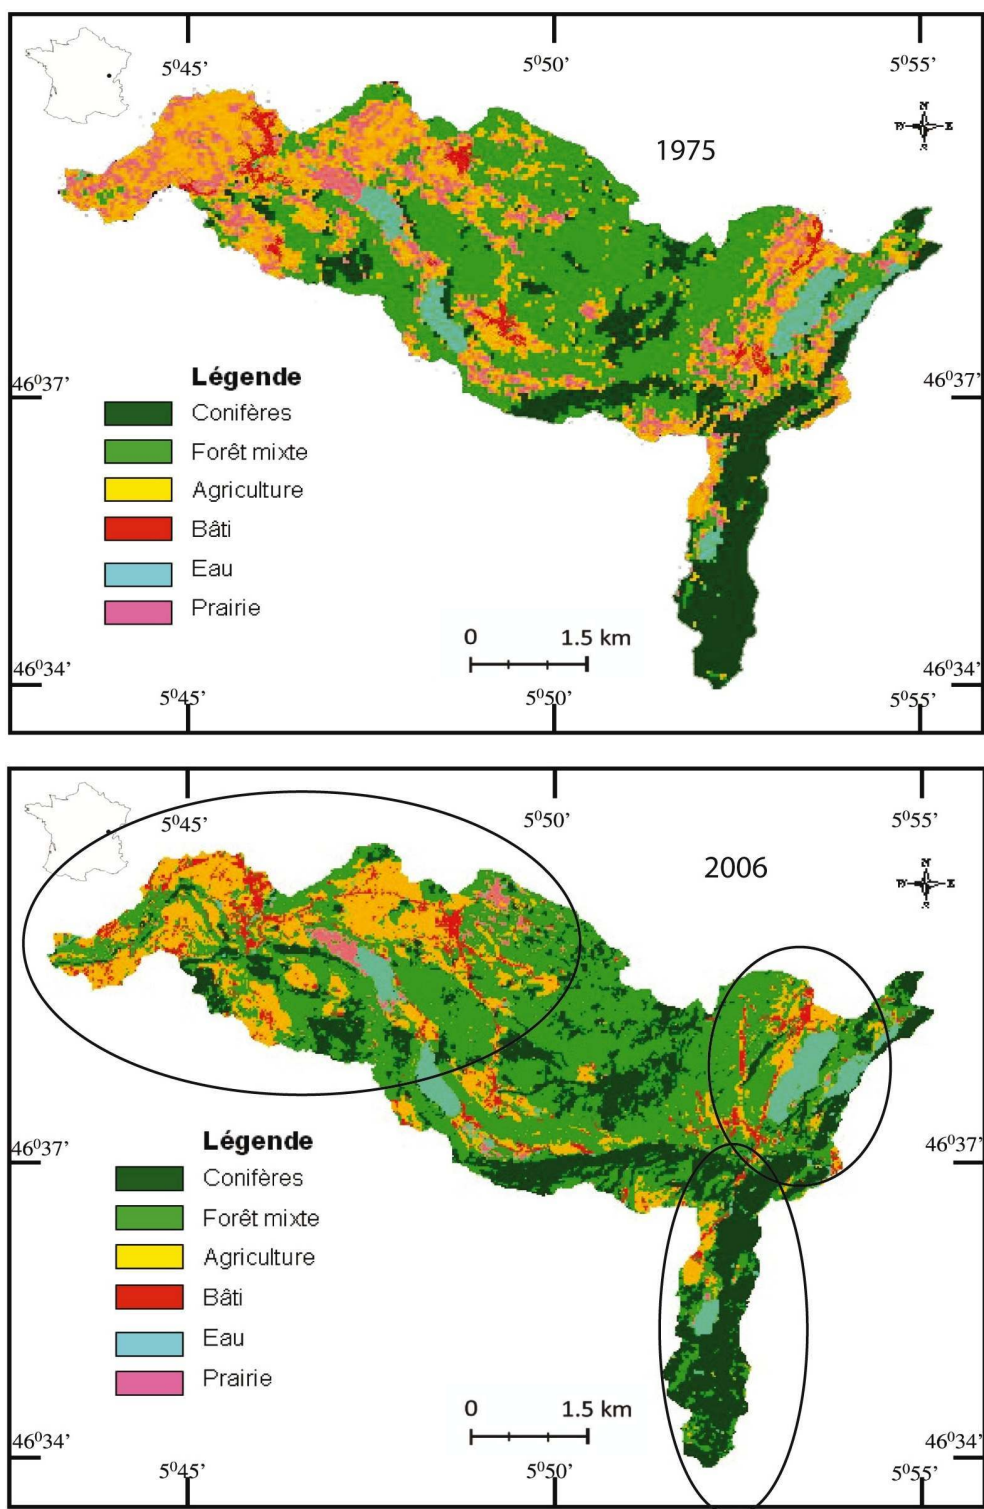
$5^{0}45'$

$5^{0}50'$

$5^{0}55'$

1975

$46^{0}37'$

$46^{0}37'$

Légende

Conifères

Forêt mixte

Agriculture

Bâti

Eau

Prairie

0 1.5 km

$46^{0}34'$

$46^{0}34'$

$5^{0}45'$

$5^{0}50'$

$5^{0}55'$

$5^{0}45'$

$5^{0}50'$

$5^{0}55'$

2006

$46^{0}37'$

$46^{0}37'$

Légende

Conifères

Forêt mixte

Agriculture

Bâti

Eau

Prairie

0 1.5 km

$46^{0}34'$

$46^{0}34'$

$5^{0}45'$

$5^{0}50'$

$5^{0}55'$